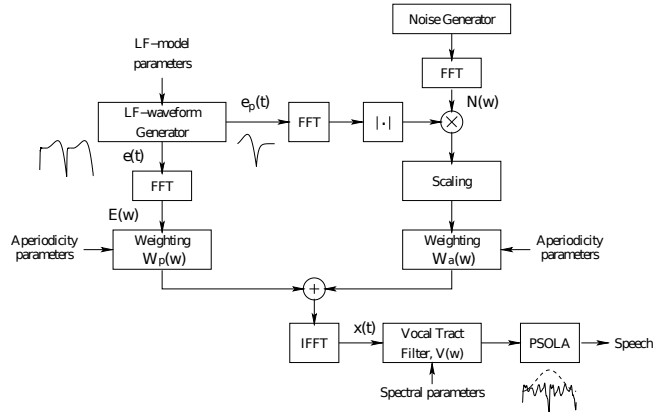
Noise Generator

FFT

LF–model parameters

LF–waveform Generator

$e_p(t)$

FFT

$|\cdot|$

N(w)

e(t)

FFT

Scaling

E(w)

Aperiodicity parameters

Weighting $W_p(w)$

Weighting $W_a(w)$

Aperiodicity parameters

IFFT

x(t)

Vocal Tract Filter, V(w)

PSOLA

Speech

Spectral parameters